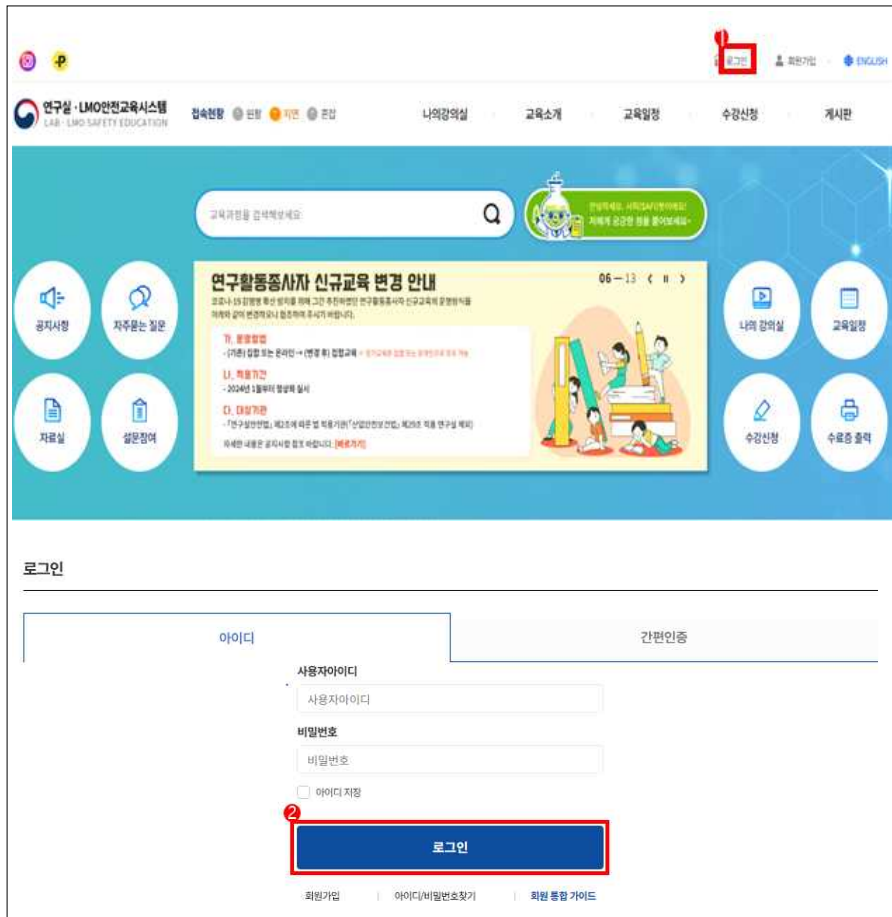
❶ 로그인 회원가입 ENGLISH

연구실·LMO안전교육시스템 LAB · LMO SAFETY EDUCATION

접속현황 원활 지연 혼잡

나의강의실 교육소개 교육일정 수강신청 게시판

교육과정을 검색해보세요

안녕하세요. 사이SAFE입니다! 저에게 궁금한 점을 물어보세요~

연구활동종사자 신규교육 변경 안내

06 — 13

코로나-19 감염병 확산 방지를 위해 그간 추진하였던 연구활동종사자 신규교육의 운영방식을 아래와 같이 변경하오니 협조하여 주시기 바랍니다.

가. 운영방법
-(기존) 집합 또는 온라인 → (변경 후) 집합교육

나. 적용기간
- 2024년 1월부터 정상화 실시

다. 대상기관
-「연구실안전법」 제2조에 따른 법 적용기관(「산업안전보건법」 제29조 적용 연구실 제외)

자세한 내용은 공지사항 참조 바랍니다. [바로가기]

공지사항 자주묻는 질문 자료실 설문참여 나의 강의실 교육일정 수강신청 수료증 출력

로그인

아이디 간편인증

사용자아이디
사용자아이디
비밀번호
비밀번호
아이디 저장

❷
로그인

회원가입 아이디/비밀번호찾기 회원 통합 가이드